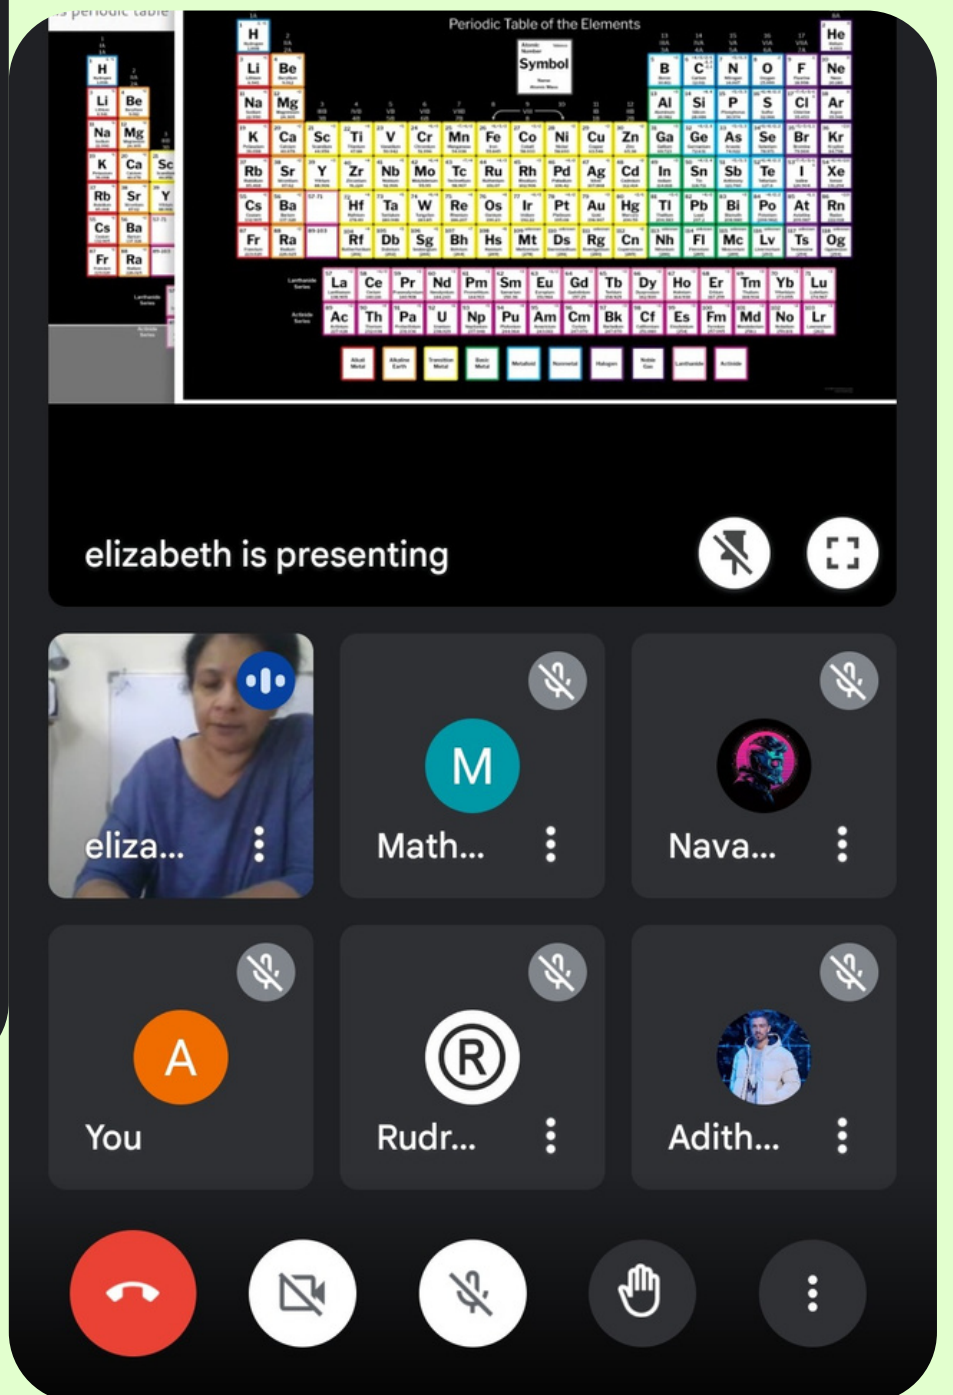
Periodic Table of the Elements

Symbol

H He
Li Be B C N O F Ne
Na Mg Al Si P S Cl Ar
K Ca Sc Ti V Cr Mn Fe Co Ni Cu Zn Ga Ge As Se Br Kr
Rb Sr Y Zr Nb Mo Tc Ru Rh Pd Ag Cd In Sn Sb Te I Xe
Cs Ba Hf Ta W Re Os Ir Pt Au Hg Tl Pb Bi Po At Rn
Fr Ra Rf Db Sg Bh Hs Mt Ds Rg Cn Nh Fl Mc Lv Ts Og
La Ce Pr Nd Pm Sm Eu Gd Tb Dy Ho Er Tm Yb Lu
Ac Th Pa U Np Pu Am Cm Bk Cf Es Fm Md No Lr

H
Li Be
Na Mg
K Ca Sc
Rb Sr Y
Cs Ba
Fr Ra

elizabeth is presenting

eliza...
M
Math...
Nava...
A
You
Rudr...
Adith...